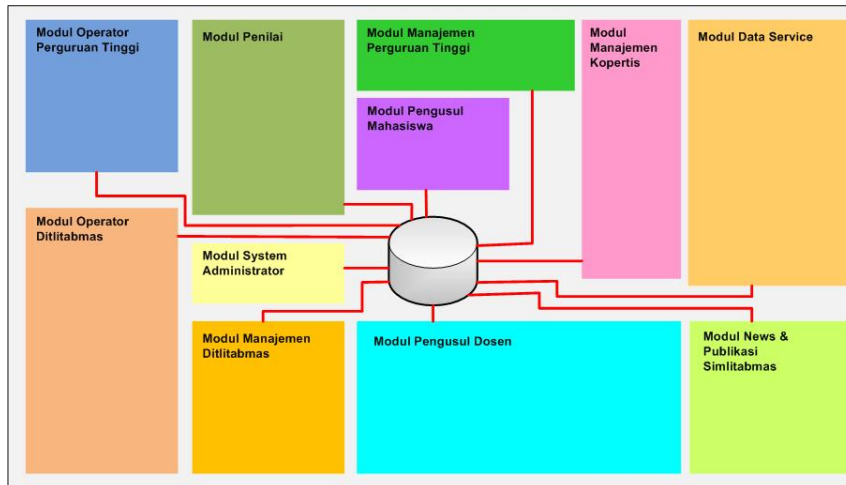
Modul Operator Perguruan Tinggi

Modul Penilai

Modul Manajemen Perguruan Tinggi

Modul Manajemen Kopertis

Modul Data Service

Modul Pengusul Mahasiswa

Modul Operator Ditlitabmas

Modul System Administrator

Modul Manajemen Ditlitabmas

Modul Pengusul Dosen

Modul News & Publikasi Simlitabmas